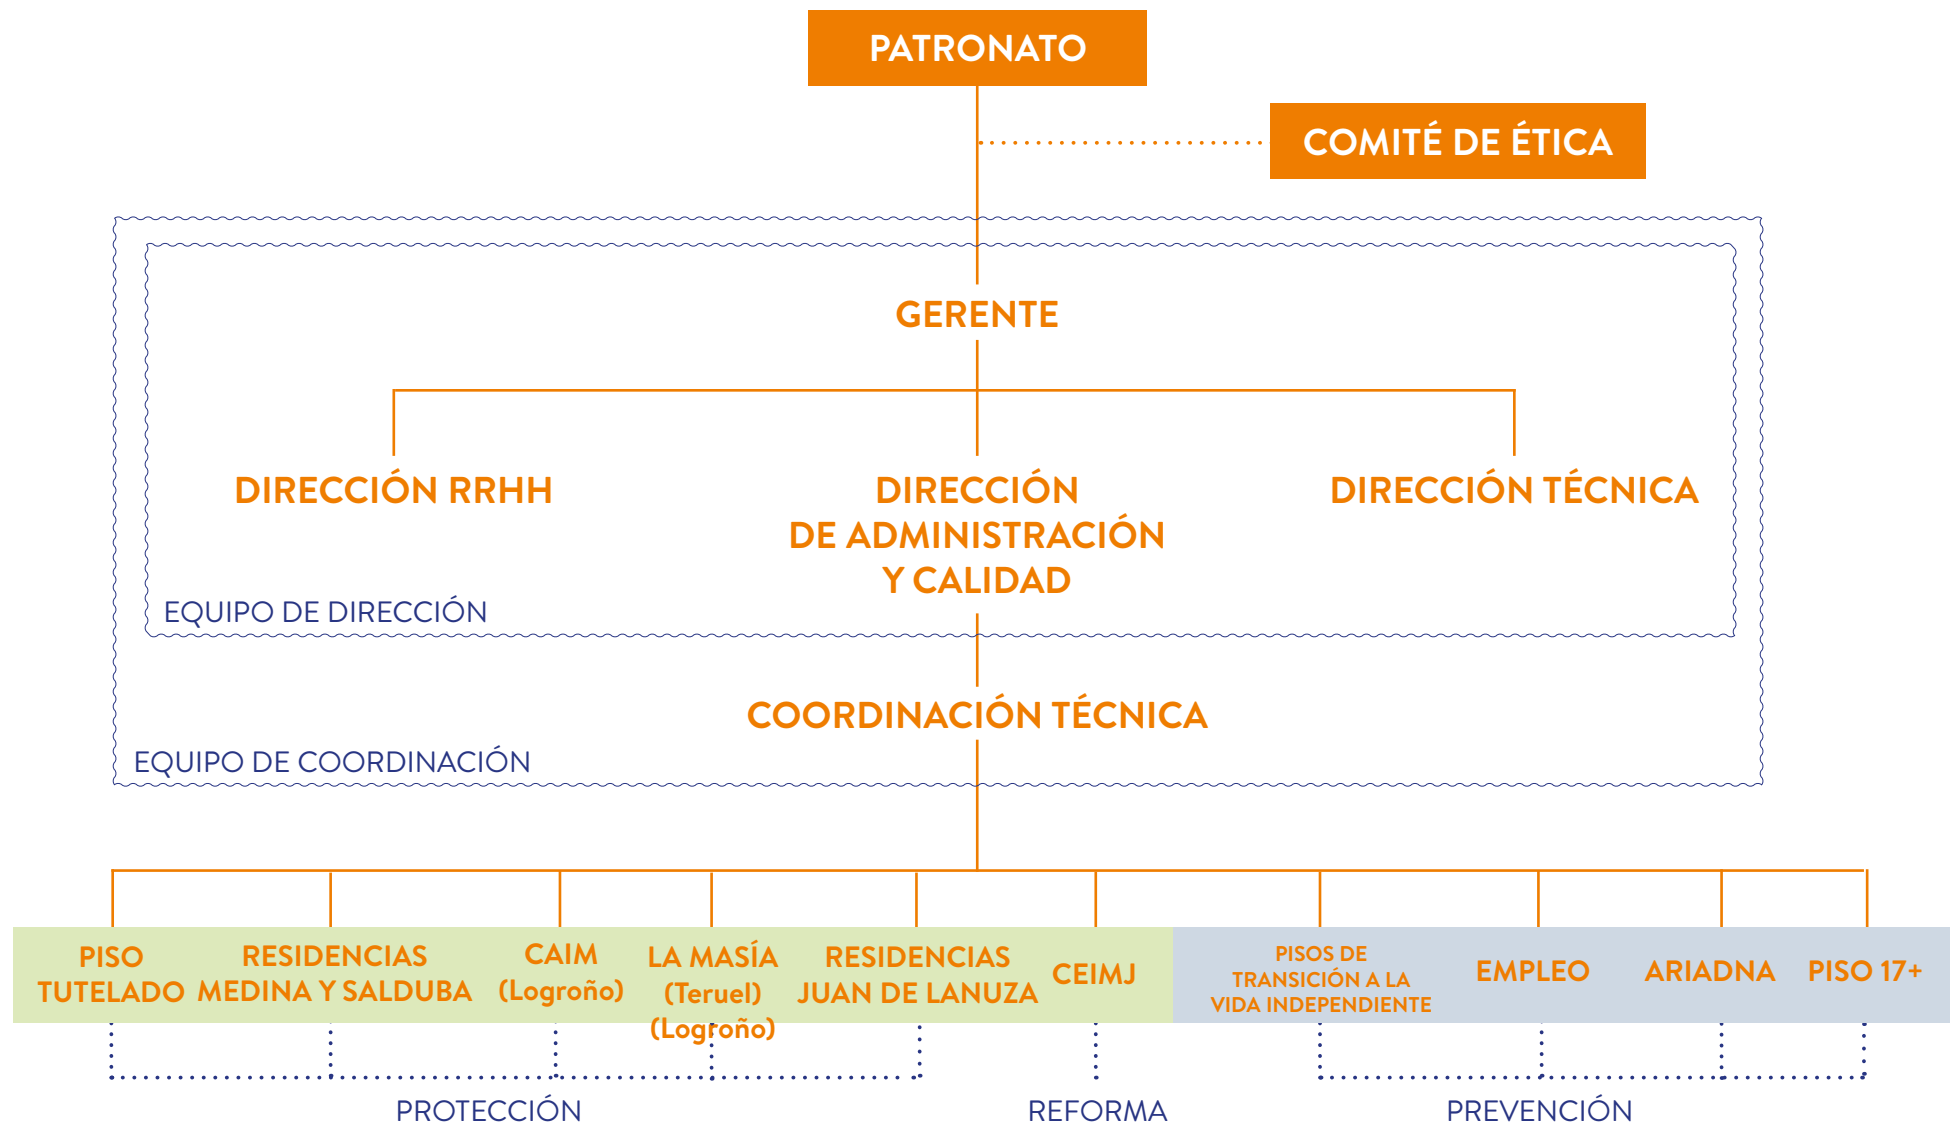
PATRONATO

COMITÉ DE ÉTICA

GERENTE

DIRECCIÓN RRHH

DIRECCIÓN DE ADMINISTRACIÓN Y CALIDAD

DIRECCIÓN TÉCNICA

EQUIPO DE DIRECCIÓN

COORDINACIÓN TÉCNICA

EQUIPO DE COORDINACIÓN

PISO TUTELADO

RESIDENCIAS MEDINA Y SALDUBA

CAIM (Logroño)

LA MASÍA (Teruel) (Logroño)

RESIDENCIAS JUAN DE LANUZA

CEIMJ

PISOS DE TRANSICIÓN A LA VIDA INDEPENDIENTE

EMPLEO

ARIADNA

PISO 17+

PROTECCIÓN

REFORMA

PREVENCIÓN